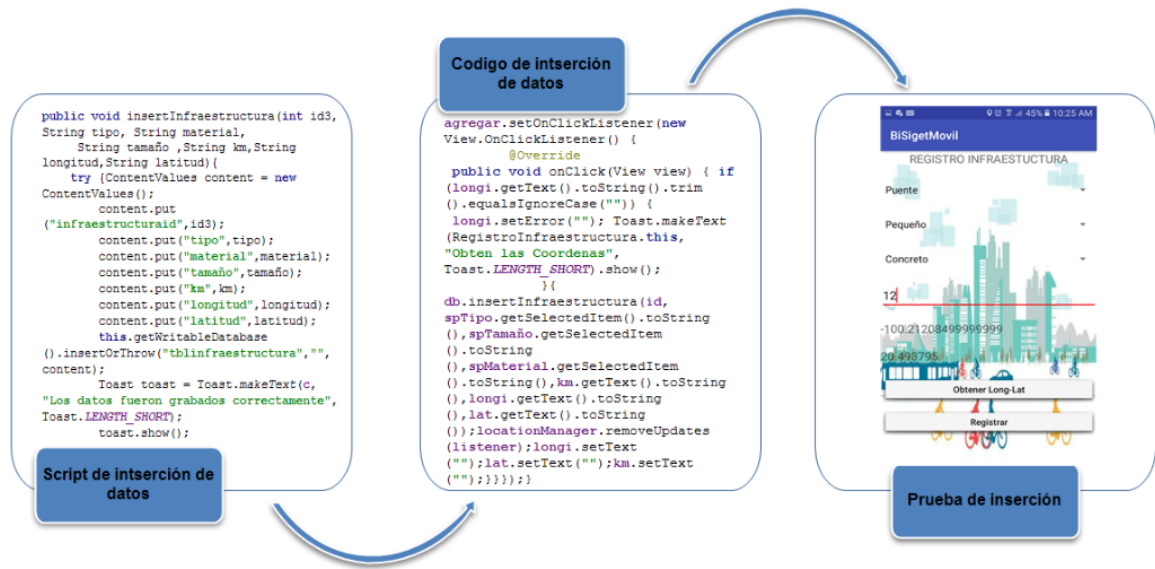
public void insertInfraestructura(int id3, String tipo, String material,
String tamaño ,String km,String longitud,String latitud){
try {ContentValues content = new ContentValues();
content.put ("infraestructuraid",id3);
content.put("tipo",tipo);
content.put("material",material);
content.put("tamaño",tamaño);
content.put("km",km);
content.put("longitud",longitud);
content.put("latitud",latitud);
this.getWritableDatabase ().insertOrThrow("tblinfraestructura","", content);
Toast toast = Toast.makeText(c, "Los datos fueron grabados correctamente", Toast.LENGTH_SHORT);
toast.show();

Script de intserción de datos

Codigo de intserción de datos

agregar.setOnClickListener(new View.OnClickListener() {
@Override
public void onClick(View view) { if (longi.getText().toString().trim ().equalsIgnoreCase("")) {
longi.setError(""); Toast.makeText (RegistroInfraestructura.this, "Obten las Coordenas", Toast.LENGTH_SHORT).show();
}{
db.insertInfraestructura(id, spTipo.getSelectedItem().toString (),spTamaño.getSelectedItem ().toString (),spMaterial.getSelectedItem ().toString(),km.getText().toString (),longi.getText().toString (),lat.getText().toString ());locationManager.removeUpdates (listener);longi.setText ("");lat.setText("");km.setText ("");}}});}

45% 10:25 AM
BiSigetMovil
REGISTRO INFRAESTUCTURA
Puente
Pequeño
Concreto
12
-100.21208499999999
20.498795
Obtener Long-Lat
Registrar

Prueba de inserción